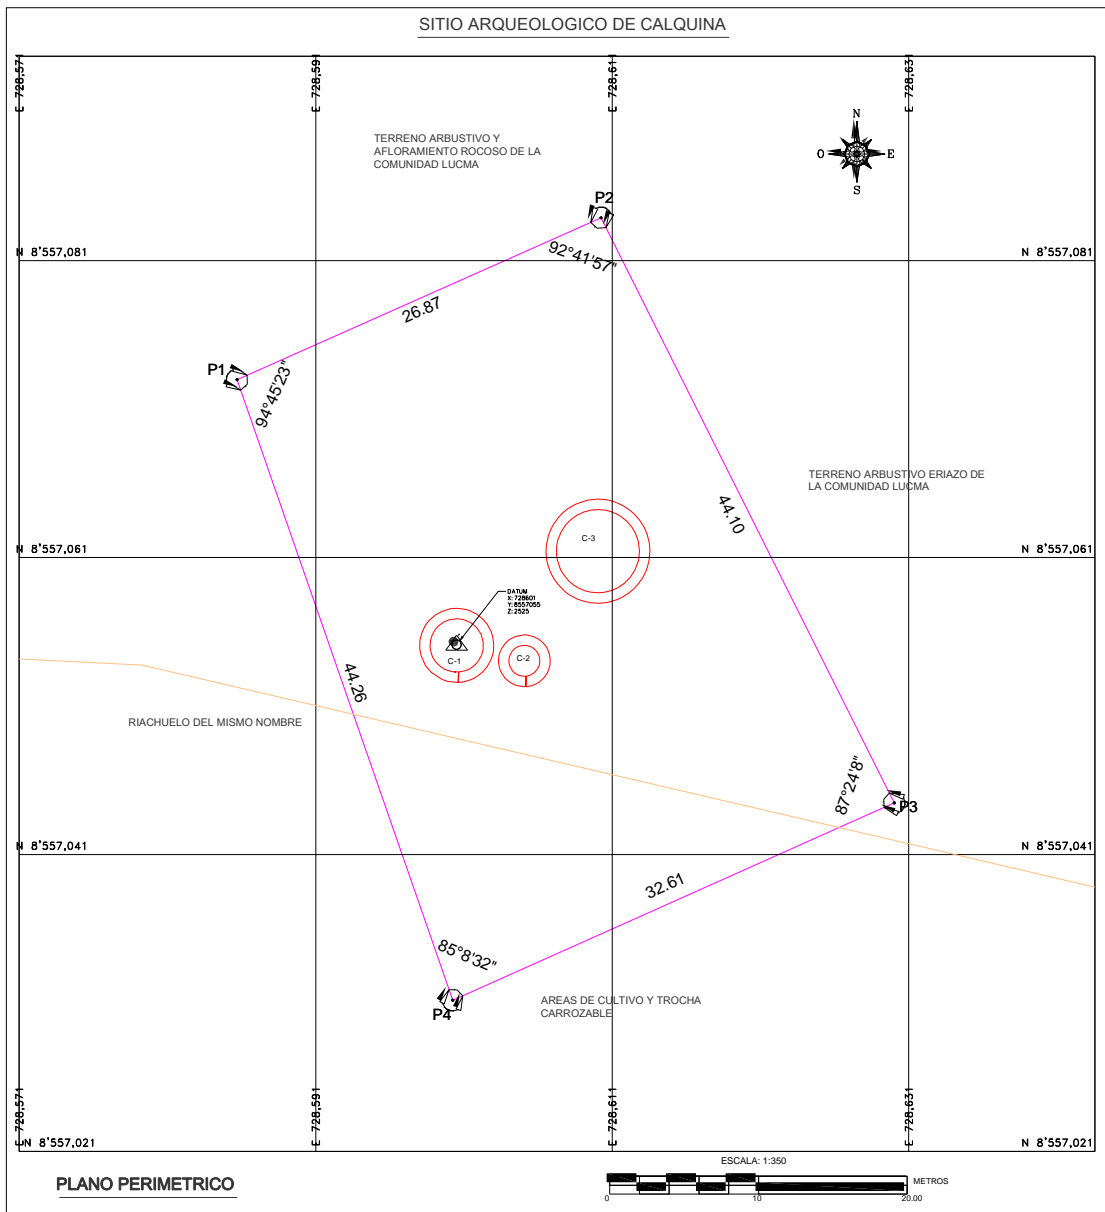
SITIO ARQUEOLOGICO DE CALQUINA

E 728,571
E 728,591
E 728,611
E 728,631

TERRENO ARBUSTIVO Y AFLORAMIENTO ROCOSO DE LA COMUNIDAD LUCMA

N
O
E
S

P2

N 8'557,081
N 8'557,081

92°41'57"

26.87

P1

94°45'23"

TERRENO ARBUSTIVO ERIAZO DE LA COMUNIDAD LUCMA

44.10

C-3

N 8'557,061
N 8'557,061

DATUM
X: 728601
Y: 8557055
Z: 2525

C-1
C-2

44.26

RIACHUELO DEL MISMO NOMBRE

87°24'8"

P3

N 8'557,041
N 8'557,041

32.61

85°8'32"

AREAS DE CULTIVO Y TROCHA CARROZABLE

P4

E 728,571
E 728,591
E 728,611
E 728,631

N 8'557,021
N 8'557,021

PLANO PERIMETRICO

ESCALA: 1:350
METROS
0
10
20.00